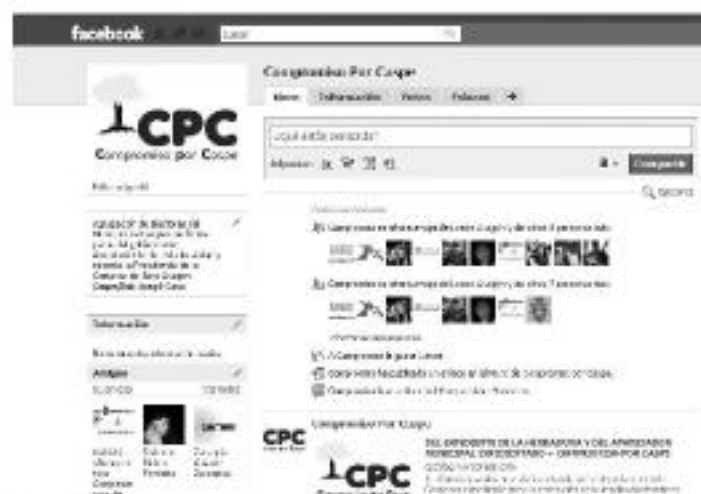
facebook

Buscar

CPC
Compromiso por Caspe

Compromiso Por Caspe

Muro | Información | Fotos | Foros | +

¿Qué estás pensando?

Adjuntar:

Compartir

Q Opciones

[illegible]

Compromiso Por Caspe

CPC

Compromiso Por Caspe

CPC

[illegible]

Información

Amigos

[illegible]